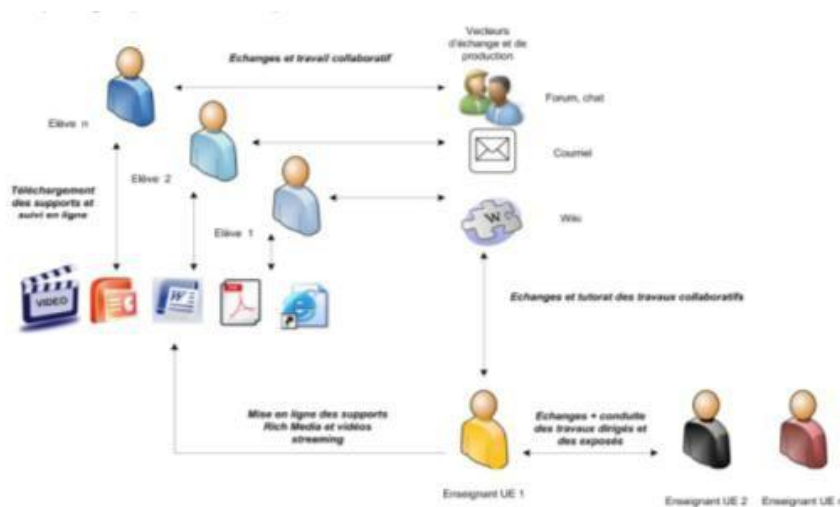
Echanges et travail collaboratif

Vecteurs d'échange et de production

Elève n

Forum, chat

Elève 2

Courriel

Téléchargement des supports et suivi en ligne

Elève 1

Wiki

VIDEO

Echanges et tutorat des travaux collaboratifs

Mise en ligne des supports Rich Media et vidéos streaming

Echanges + conduite des travaux dirigés et des exposés

Enseignant UE 1

Enseignant UE 2

Enseignant UE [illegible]